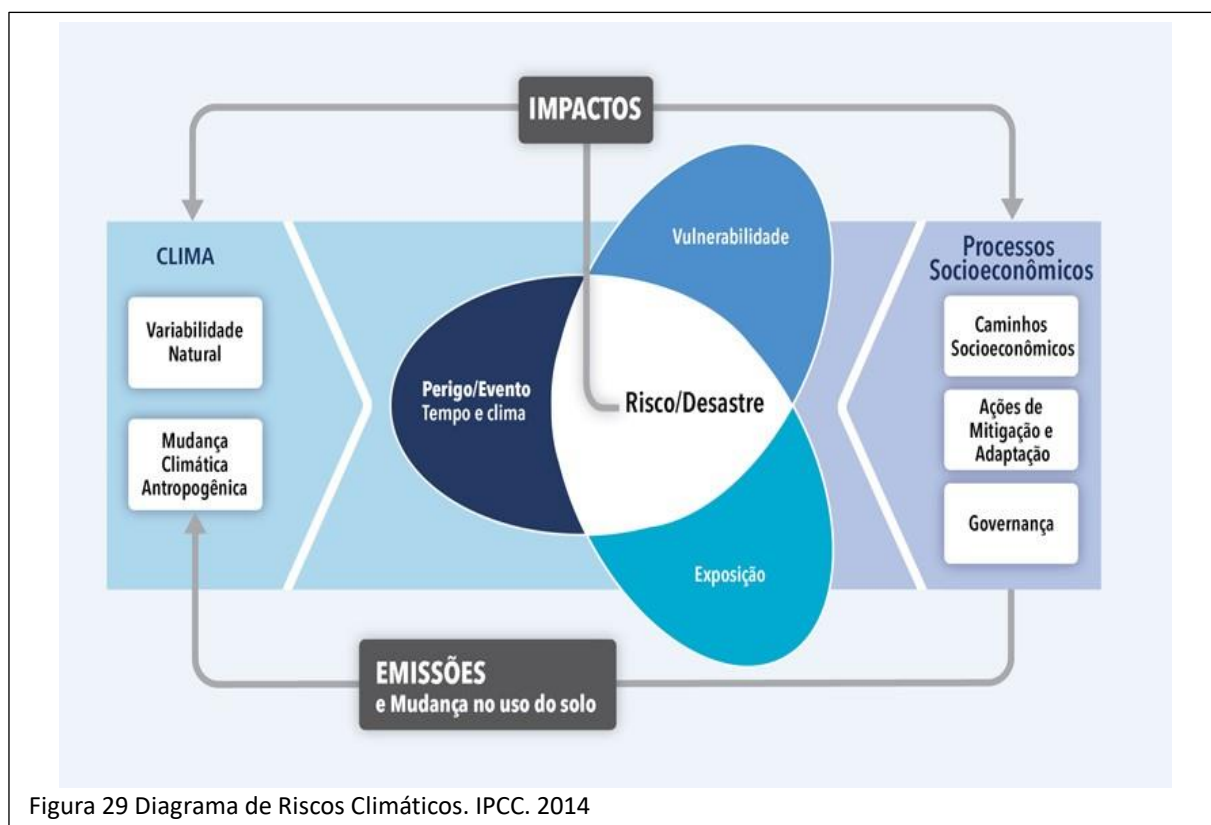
IMPACTOS

CLIMA

Variabilidade Natural

Mudança Climática Antropogênica

Vulnerabilidade

Perigo/Evento
Tempo e clima

Risco/Desastre

Exposição

Processos Socioeconômicos

Caminhos Socioeconômicos

Ações de Mitigação e Adaptação

Governança

EMISSÕES
e Mudança no uso do solo

Figura 29 Diagrama de Riscos Climáticos. IPCC. 2014